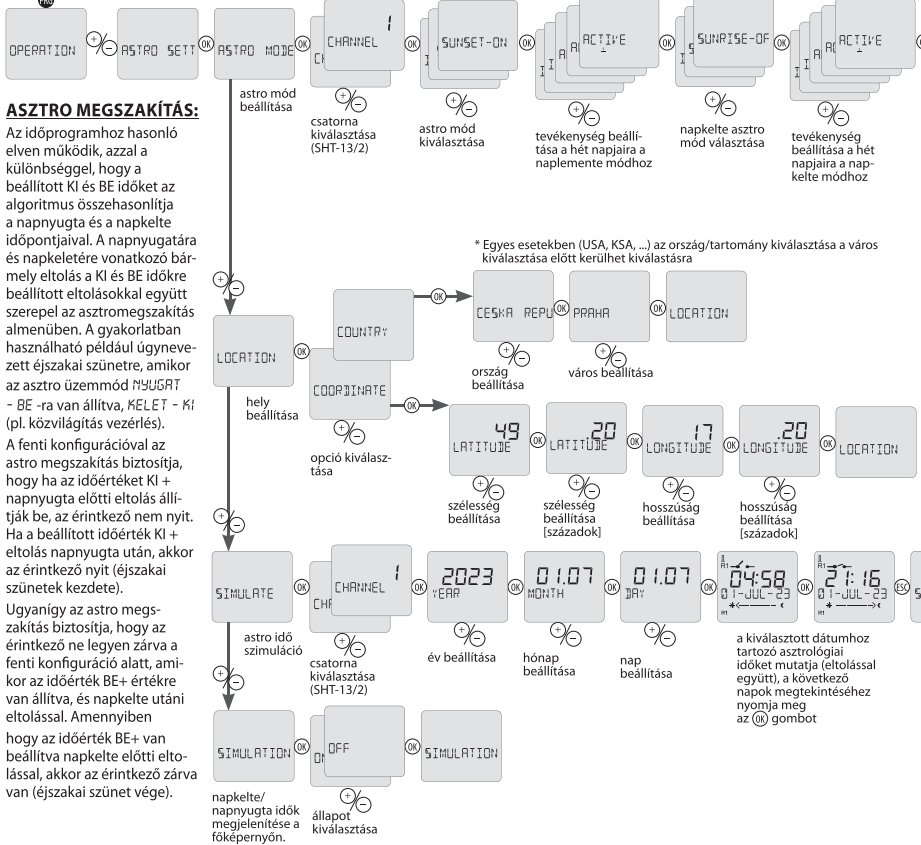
OPERATION
ASTRO SETT
ASTRO MODE
CHANNEL 1
SUNSET-ON
ACTIVE
SUNRISE-OF
ACTIVE

astro mód beállítása
csatorna kiválasztása (SHT-13/2)
astro mód kiválasztása
tevékenység beállítása a hét napjaira a naplemente módhoz
napkelte asztro mód választása
tevékenység beállítása a hét napjaira a napkelte módhoz

**ASZTRO MEGSZAKÍTÁS:**

Az időprogramhoz hasonló elven működik, azzal a különbséggel, hogy a beállított KI és BE időket az algoritmus összehasonlítja a napnyugta és a napkelte időpontjaival. A napnyugtára és napkeletére vonatkozó bármely eltolás a KI és BE időkre beállított eltolásokkal együtt szerepel az asztromegszakítás almenüben. A gyakorlatban használható például úgynevezett éjszakai szünetre, amikor az asztro üzemmód NYUGAT - BE -ra van állítva, KELET - KI (pl. közvilágítás vezérlés).

A fenti konfigurációval az astro megszakítás biztosítja, hogy ha az időértéket KI + napnyugta előtti eltolás állítják be, az érintkező nem nyit. Ha a beállított időérték KI + eltolás napnyugta után, akkor az érintkező nyit (éjszakai szünetek kezdete).

Ugyanígy az astro megszakítás biztosítja, hogy az érintkező ne legyen zárva a fenti konfiguráció alatt, amikor az időérték BE+ értékre van állítva, és napkelte utáni eltolással. Amennyiben hogy az időérték BE+ van beállítva napkelte előtti eltolással, akkor az érintkező zárva van (éjszakai szünet vége).

* Egyes esetekben (USA, KSA, ...) az ország/tartomány kiválasztása a város kiválasztása előtt kerülhet kiválasztásra

LOCATION
hely beállítása
COUNTRY
COORDINATE
opció kiválasztása
CESKA REPU
PRAHA
LOCATION
ország beállítása
város beállítása
49 LATITUDE
.20 LATITUDE
17 LONGITUDE
.20 LONGITUDE
LOCATION
szélesség beállítása
szélesség beállítása [századok]
hosszúság beállítása
hosszúság beállítása [századok]

SIMULATE
astro idő szimuláció
CHANNEL 1
csatorna kiválasztása (SHT-13/2)
2023 YEAR
év beállítása
01.07 MONTH
hónap beállítása
01.07 DAY
nap beállítása
04:58 01-JUL-23
21:16 01-JUL-23
a kiválasztott dátumhoz tartozó asztrológiai időket mutatja (eltolással együtt), a következő napok megtekintéséhez nyomja meg az OK gombot

SIMULATION
OFF
SIMULATION
napkelte/ napnyugta idők megjelenítése a főképernyőn.
állapot kiválasztása